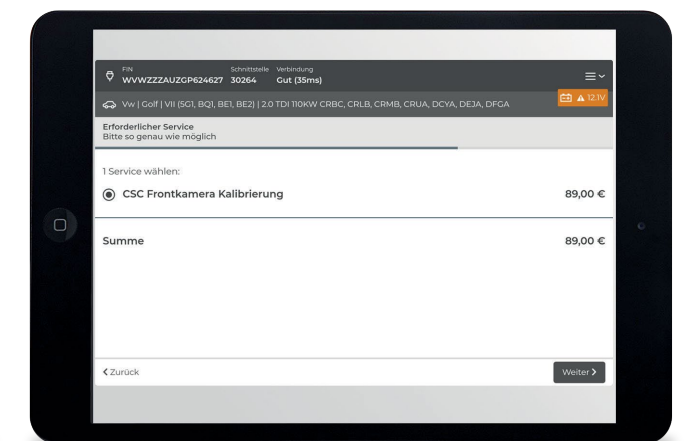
FIN
WVWZZZAUZGP624627

Schnittstelle
30264

Verbindung
Gut (35ms)

Vw | Golf | VII (5G1, BQ1, BE1, BE2) | 2.0 TDI 110KW CRBC, CRLB, CRMB, CRUA, DCYA, DEJA, DFGA

12.1V

Erforderlicher Service
Bitte so genau wie möglich

1 Service wählen:

CSC Frontkamera Kalibrierung 89,00 €

Summe 89,00 €

< Zurück

Weiter >